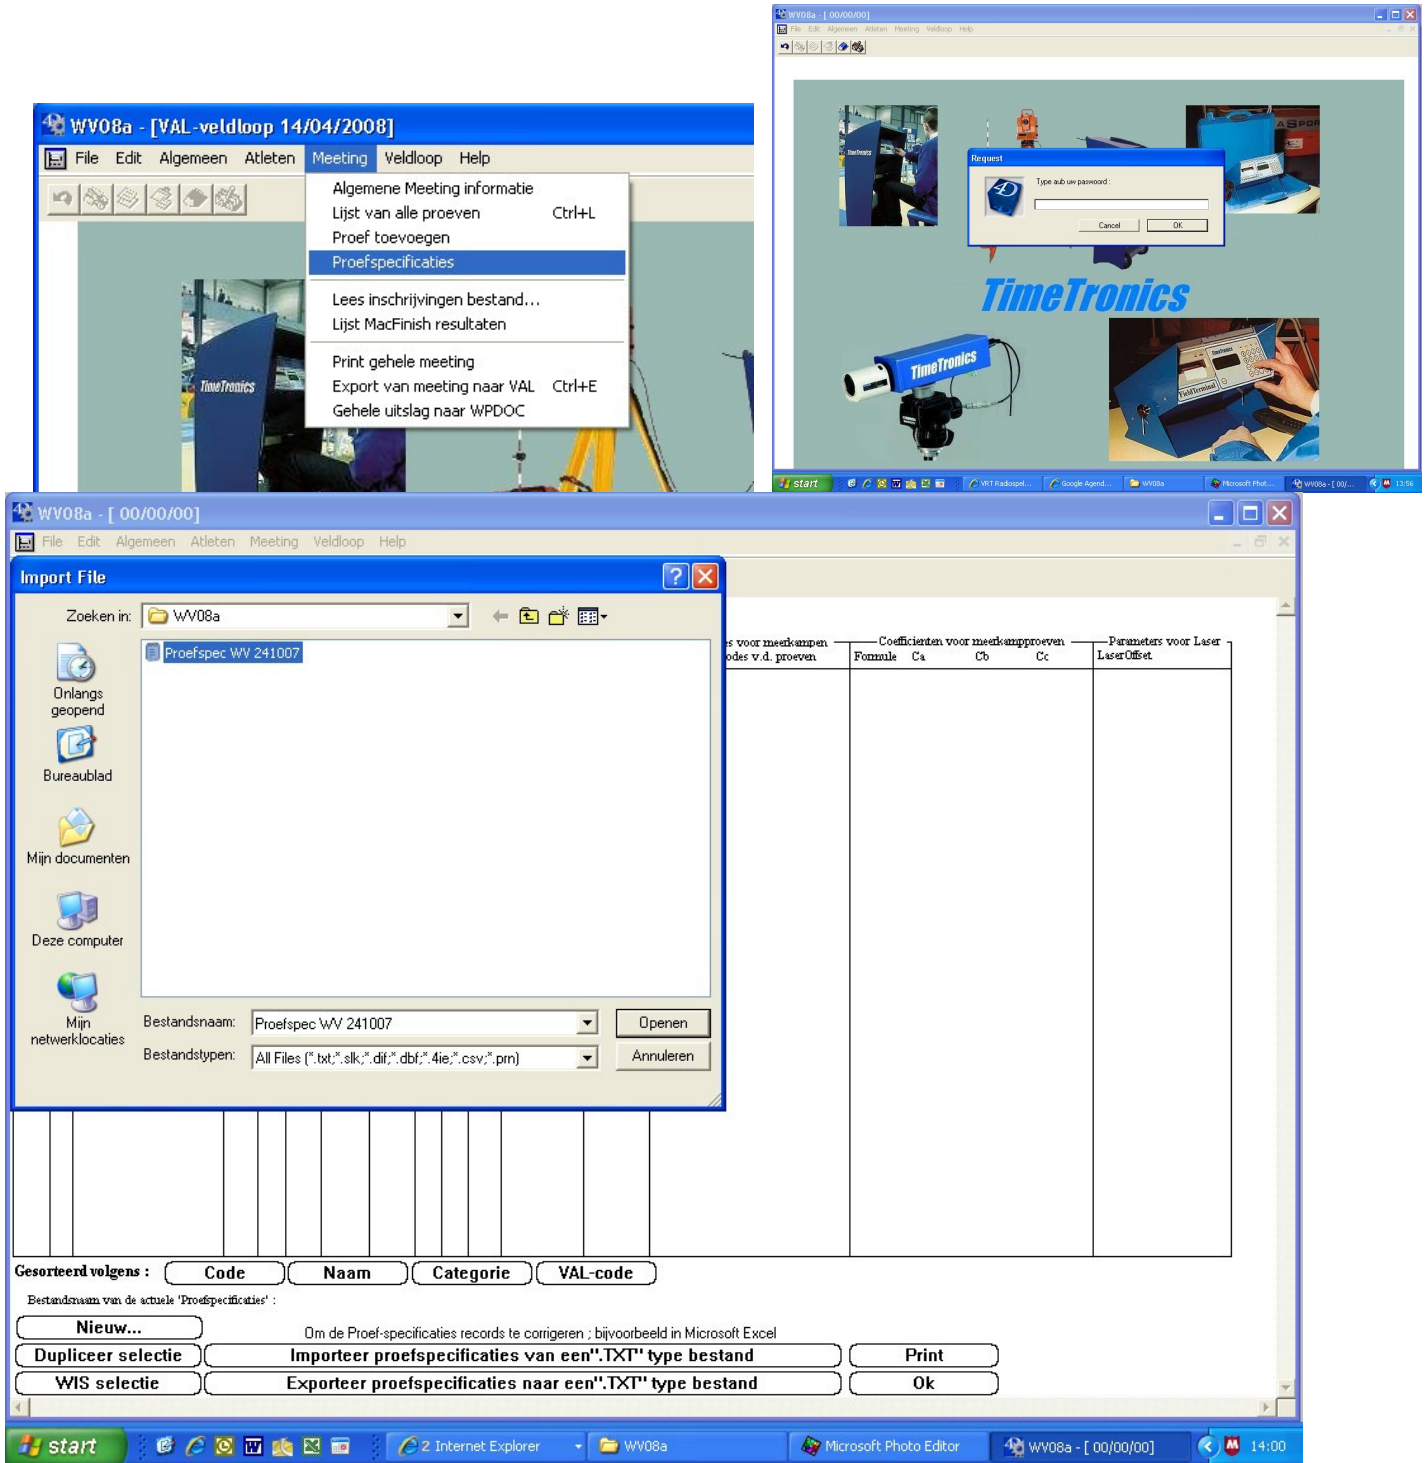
WV08a - [VAL-veldloop 14/04/2008]

File Edit Algemeen Atleten Meeting Veldloop Help

Algemene Meeting informatie
Lijst van alle proeven Ctrl+L
Proef toevoegen
Proefspecificaties
Lees inschrijvingen bestand...
Lijst MacFinish resultaten
Print gehele meeting
Export van meeting naar VAL Ctrl+E
Gehele uitslag naar WPDOC

TimeTronics

WV08a - [ 00/00/00]

File Edit Algemeen Atleten Meeting Veldloop Help

Request

Type aub uw paswoord :

Cancel OK

TimeTronics

TimeTronics

start

VRT Radiospel... Google Agend... WV08a Microsoft Phot... WV08a - [ 00/... 13:56

WV08a - [ 00/00/00]

File Edit Algemeen Atleten Meeting Veldloop Help

Import File

Zoeken in: WV08a

Proefspec WV 241007

Onlangs geopend

Bureaublad

Mijn documenten

Deze computer

Mijn netwerklocaties

Bestandsnaam: Proefspec WV 241007

Bestandstypen: All Files (*.txt;*.slk;*.dif;*.dbf;*.4ie;*.csv;*.prn)

Openen

Annuleren

s voor meerkampen
odes v.d. proeven

Coefficienten voor meerkampproeven
Formule Ca Cb Cc

Parameters voor Laser
LaserOffset

Gesorteerd volgens : Code Naam Categorie VAL-code

Bestandsnaam van de actuele 'Proefspecificaties' :

Nieuw...

Om de Proef-specificaties records te corrigeren ; bijvoorbeeld in Microsoft Excel

Dupliceer selectie Importeer proefspecificaties van een".TXT" type bestand Print

WIS selectie Exporteer proefspecificaties naar een".TXT" type bestand Ok

start 2 Internet Explorer WV08a Microsoft Photo Editor WV08a - [ 00/00/00] 14:00